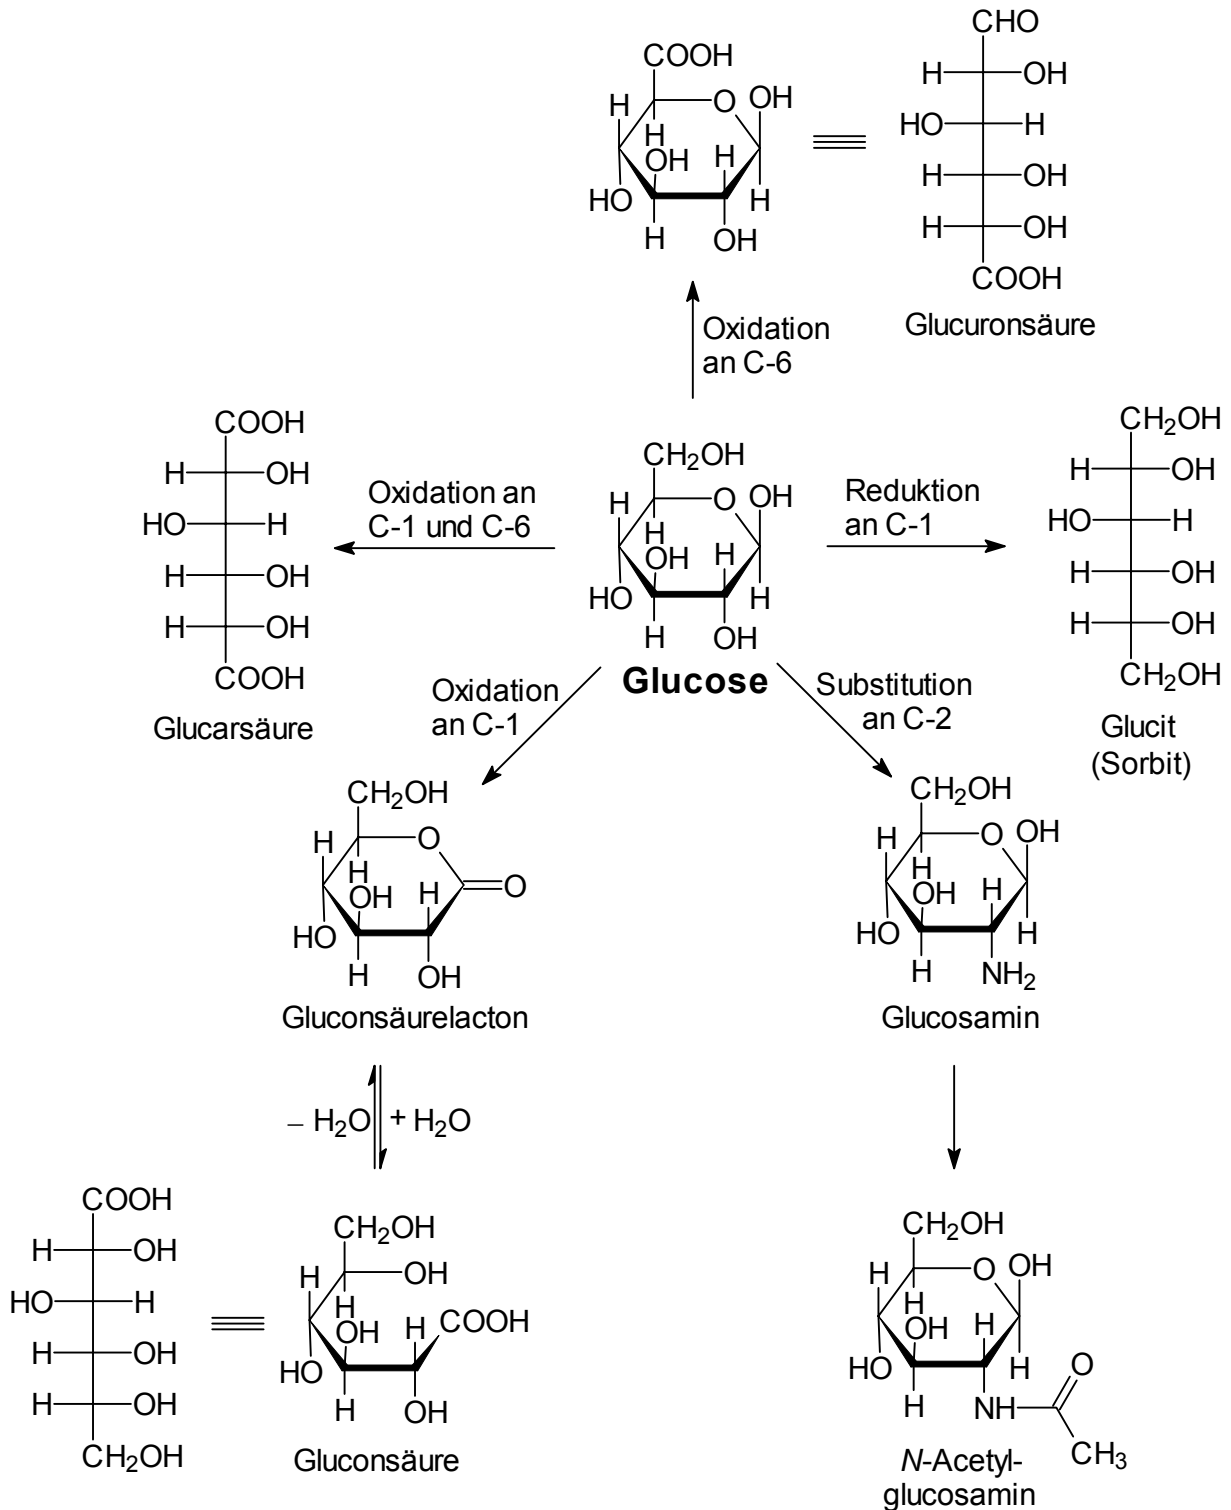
COOH
H
O
OH
H
OH
H
HO
H
H
OH

CHO
H—OH
HO—H
H—OH
H—OH
COOH
Glucuronsäure

Oxidation an C-6

COOH
H—OH
HO—H
H—OH
H—OH
COOH
Glucarsäure

Oxidation an C-1 und C-6

$CH_2OH$
H
O
OH
H
OH
H
HO
H
H
OH
Glucose

Reduktion an C-1

$CH_2OH$
H—OH
HO—H
H—OH
H—OH
$CH_2OH$
Glucit (Sorbit)

Oxidation an C-1

Substitution an C-2

$CH_2OH$
H
O
H
OH
H
=O
HO
H
OH
Gluconsäurelacton

$CH_2OH$
H
O
OH
H
OH
H
HO
H
H
$NH_2$
Glucosamin

$-$ $H_2O$ + $H_2O$

COOH
H—OH
HO—H
H—OH
H—OH
$CH_2OH$

$CH_2OH$
H
OH
H
OH
H
COOH
HO
H
OH
Gluconsäure

$CH_2OH$
H
O
OH
H
OH
H
HO
H
H
NH
O
$CH_3$
N-Acetyl-glucosamin